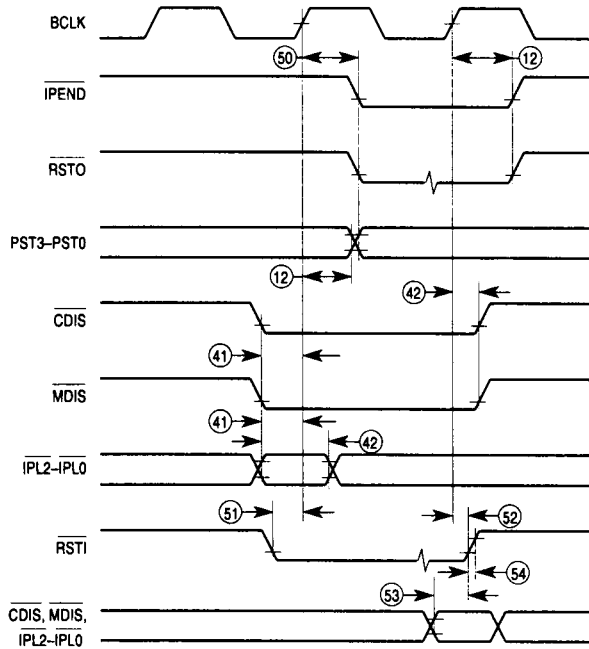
BCLK

50

12

$\overline{IPEND}$

$\overline{RSTO}$

PST3–PST0

12

42

$\overline{CDIS}$

41

$\overline{MDIS}$

41

42

$\overline{IPL2}$–$\overline{IPL0}$

51

52

$\overline{RSTI}$

54

53

$\overline{CDIS}$, $\overline{MDIS}$, $\overline{IPL2}$–$\overline{IPL0}$